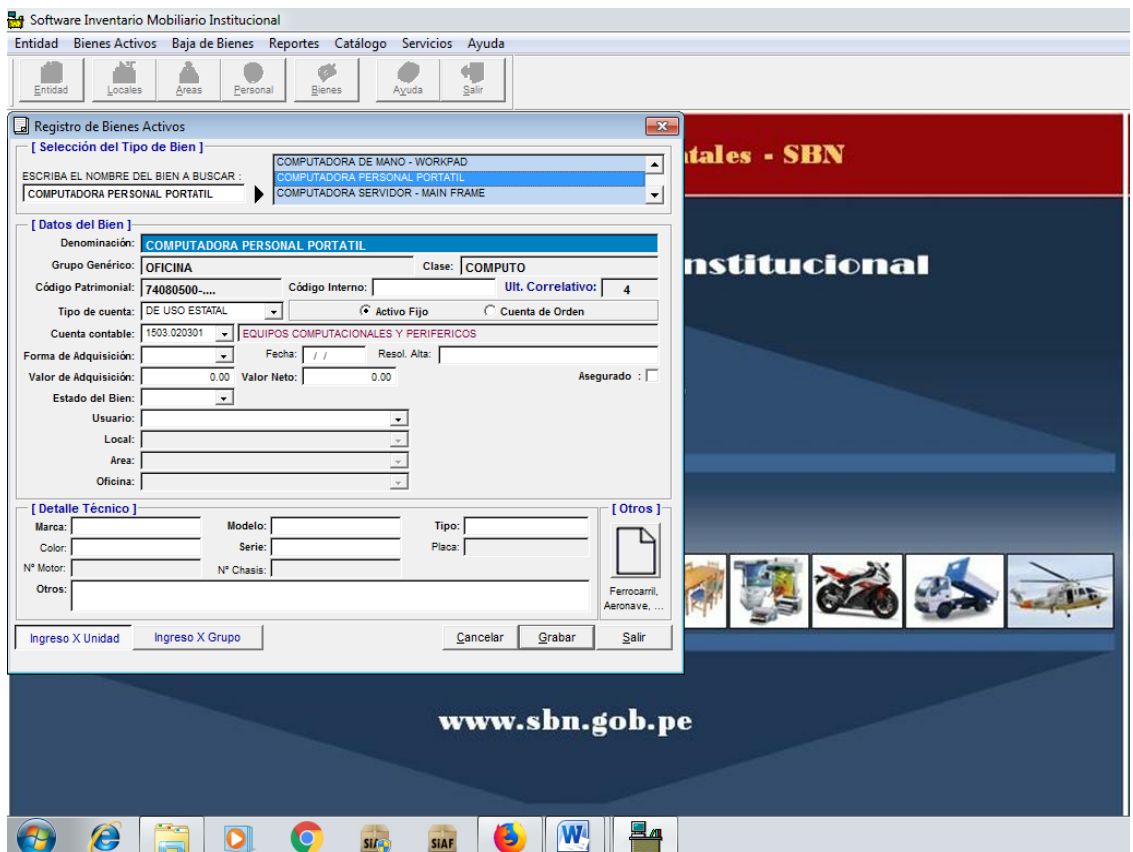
Software Inventario Mobiliario Institucional

Entidad Bienes Activos Baja de Bienes Reportes Catálogo Servicios Ayuda

Entidad Locales Areas Personal Bienes Ayuda Salir

Registro de Bienes Activos

[ Selección del Tipo de Bien ]

ESCRIBA EL NOMBRE DEL BIEN A BUSCAR :
COMPUTADORA PERSONAL PORTATIL

COMPUTADORA DE MANO - WORKPAD
COMPUTADORA PERSONAL PORTATIL
COMPUTADORA SERVIDOR - MAIN FRAME

[ Datos del Bien ]

Denominación: COMPUTADORA PERSONAL PORTATIL
Grupo Genérico: OFICINA
Clase: COMPUTO
Código Patrimonial: 74080500-....
Código Interno:
Ult. Correlativo: 4
Tipo de cuenta: DE USO ESTATAL
Activo Fijo
Cuenta de Orden
Cuenta contable: 1503.020301
EQUIPOS COMPUTACIONALES Y PERIFERICOS
Forma de Adquisición:
Fecha: / /
Resol. Alta:
Valor de Adquisición: 0.00
Valor Neto: 0.00
Asegurado :
Estado del Bien:
Usuario:
Local:
Area:
Oficina:

[ Detalle Técnico ]
Marca:
Modelo:
Tipo:
Color:
Serie:
Placa:
Nº Motor:
Nº Chasis:
Otros:

[ Otros ]
Ferrocarril, Aeronave, ...

Ingreso X Unidad
Ingreso X Grupo
Cancelar
Grabar
Salir

tales - SBN

nstitucional

www.sbn.gob.pe

SIAF